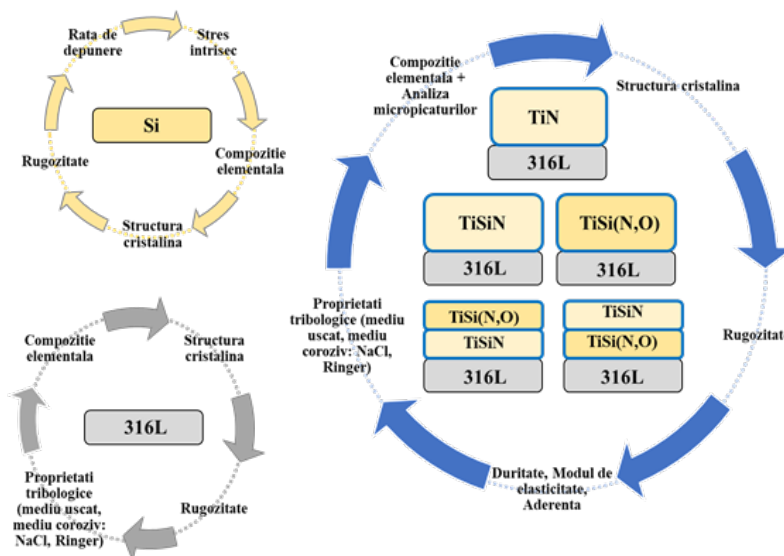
Rata de depunere

Stres intrisec

Si

Compozitie elementala

Structura cristalina

Rugozitate

Compozitie elementala + Analiza micropicaturilor

Structura cristalina

TiN

316L

TiSiN

316L

TiSi(N,O)

316L

Proprietati tribologice (mediu uscat, mediu coroziv: NaCl, Ringer)

TiSi(N,O)

TiSiN

316L

TiSiN

TiSi(N,O)

316L

Rugozitat

Duritate, Modul de elasticitate, Aderenta

Compozitie elementala

Structura cristalina

316L

Proprietati tribologice (mediu uscat, mediu coroziv: NaCl, Ringer)

Rugozitate